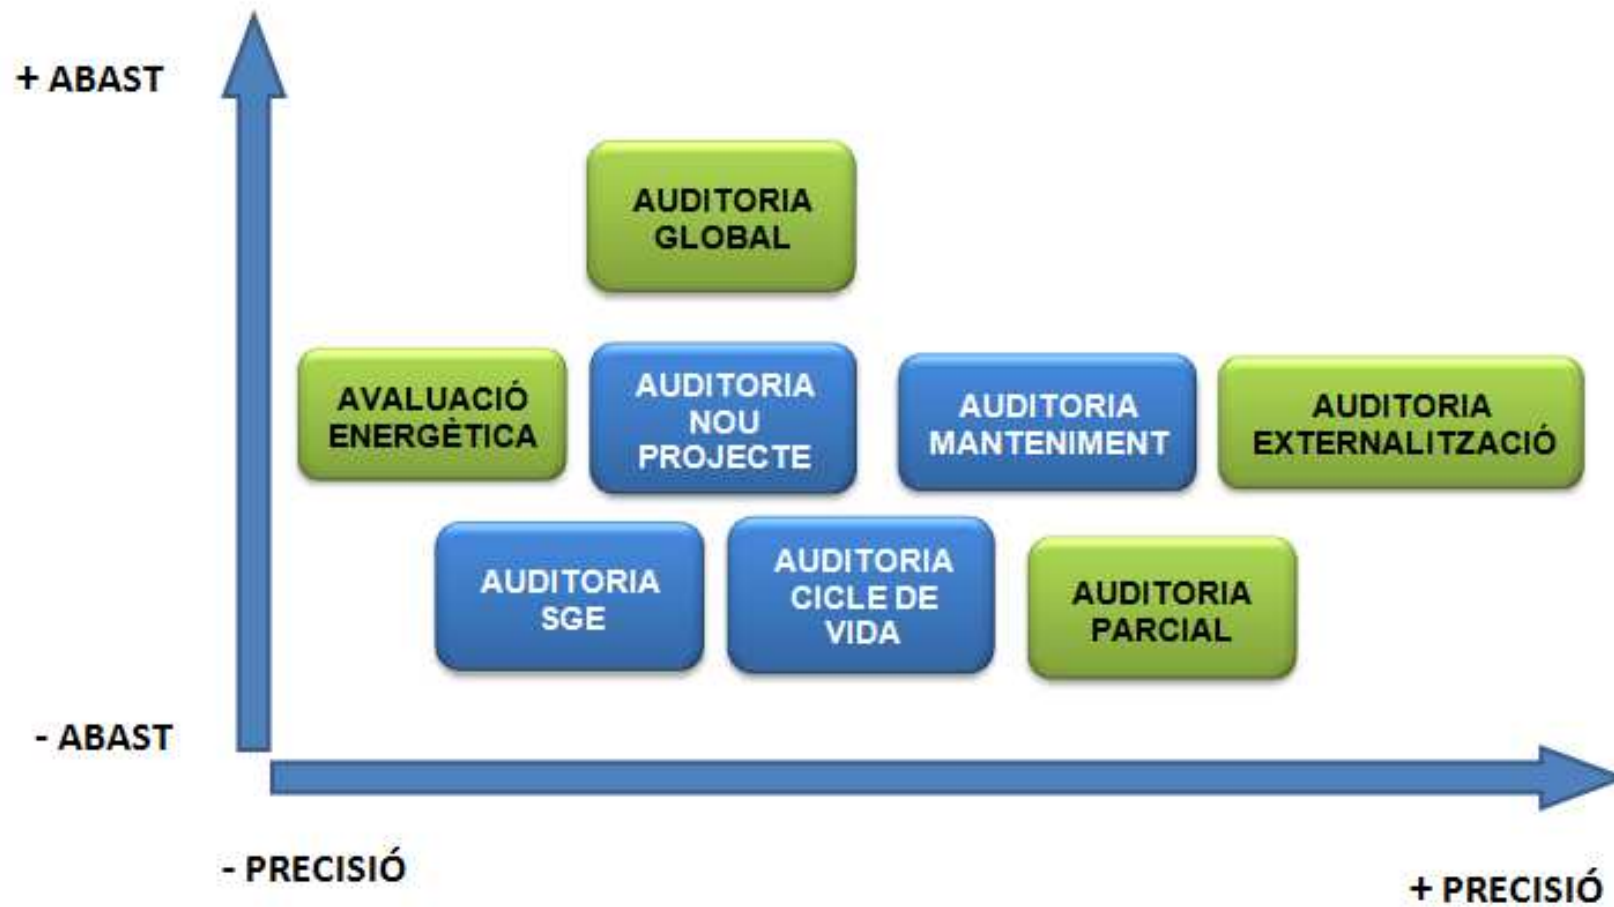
+ ABAST

AUDITORIA GLOBAL

AVALUACIÓ ENERGÈTICA

AUDITORIA NOU PROJECTE

AUDITORIA MANTENIMENT

AUDITORIA EXTERNALITZACIÓ

AUDITORIA SGE

AUDITORIA CICLE DE VIDA

AUDITORIA PARCIAL

- ABAST

- PRECISIÓ

+ PRECISIÓ